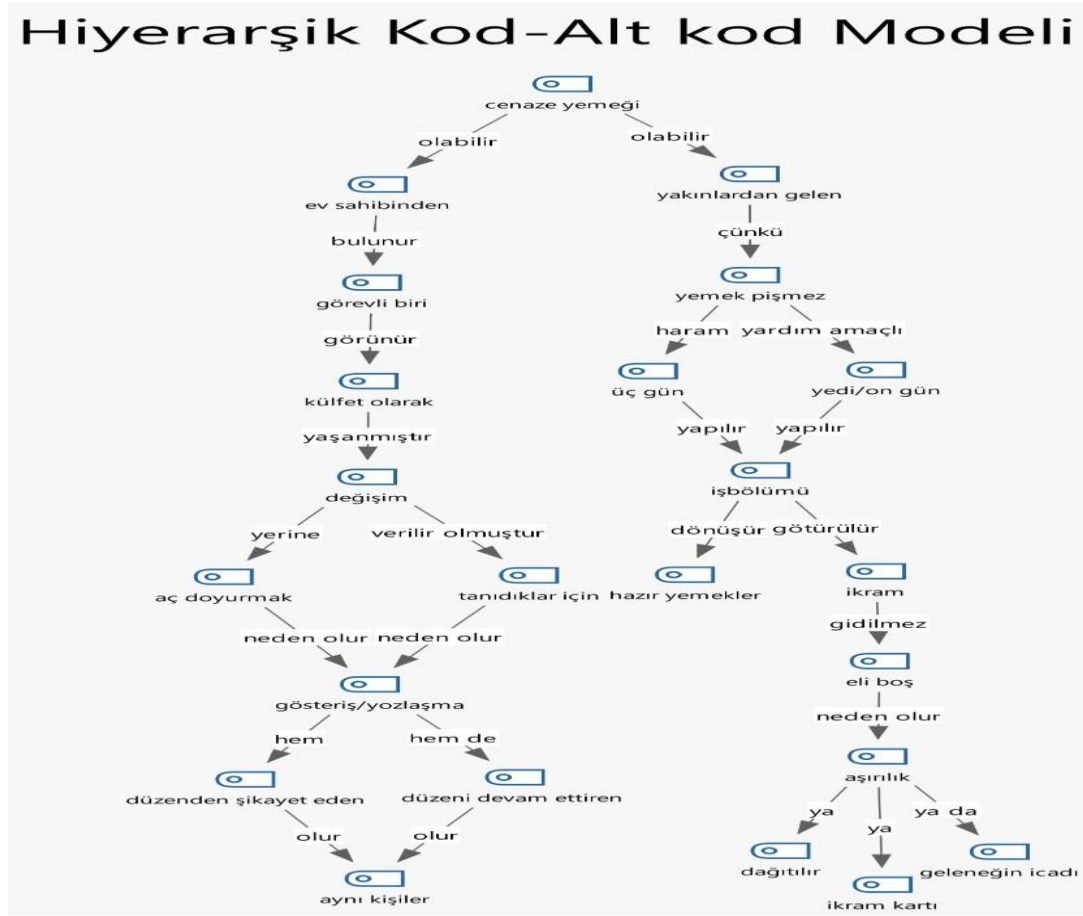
Hiyerarşik Kod-Alt kod Modeli

cenaze yemeği

olabilir

olabilir

ev sahibinden

bulunur

görevli biri

görünür

külfet olarak

yaşanmıştır

değişim

yerine

verilir olmuştur

aç doyurmak

tanıdıklar için

neden olur

neden olur

gösteriş/yozlaşma

hem

hem de

düzenden şikayet eden

düzeni devam ettiren

olur

olur

aynı kişiler

yakınlardan gelen

çünkü

yemek pişmez

haram

yardım amaçlı

üç gün

yedi/on gün

yapılır

yapılır

işbölümü

dönüşür

götürülür

hazır yemekler

ikram

gidilmez

eli boş

neden olur

aşırılık

ya

ya

ya da

dağıtılır

ikram kartı

geleneğin icadı